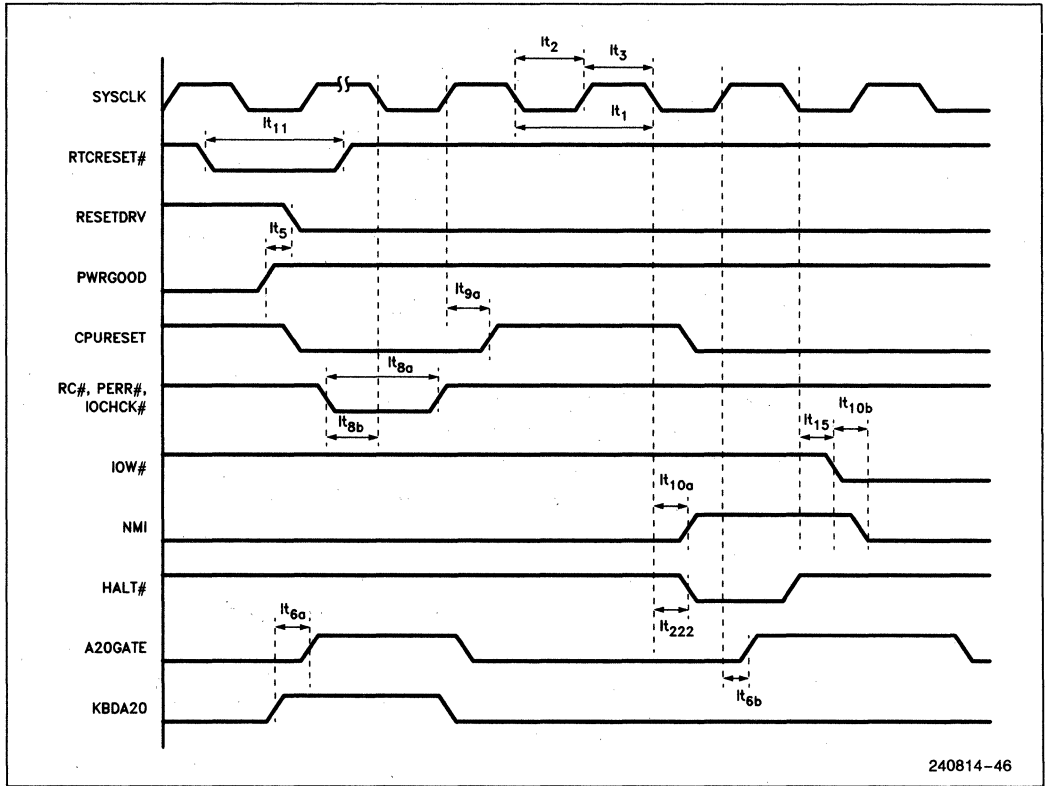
$lt_2$ $lt_3$

SYSCLK

$lt_1$

$lt_{11}$

RTCRESET#

RESETDRV

$lt_5$

PWRGOOD

$lt_{9a}$

CPURESET

$lt_{8a}$

RC#, PERR#, IOCHCK#

$lt_{8b}$

$lt_{15}$ $lt_{10b}$

IOW#

$lt_{10a}$

NMI

HALT#

$lt_{222}$

$lt_{6a}$

A20GATE

$lt_{6b}$

KBDA20

240814–46